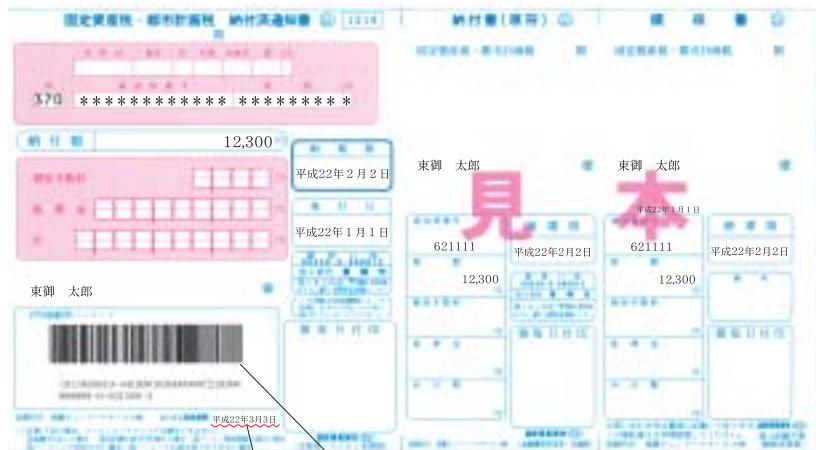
固定資産税・都市計画税　納付済通知書　領収証書　納付書（原符）

370　************ ********* *

納付額　12,300

平成22年2月2日

平成22年1月1日

東御　太郎

見本

東御　太郎

621111　平成22年2月2日

12,300

平成22年1月1日

621111　平成22年2月2日

12,300

東御　太郎

平成22年3月3日